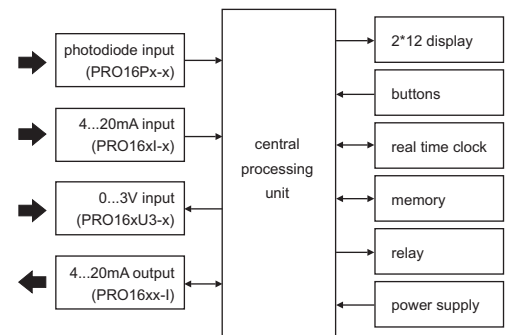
photodiode input (PRO16Px-x)

4...20mA input (PRO16xI-x)

0...3V input (PRO16xU3-x)

4...20mA output (PRO16xx-I)

central processing unit

2*12 display

buttons

real time clock

memory

relay

power supply